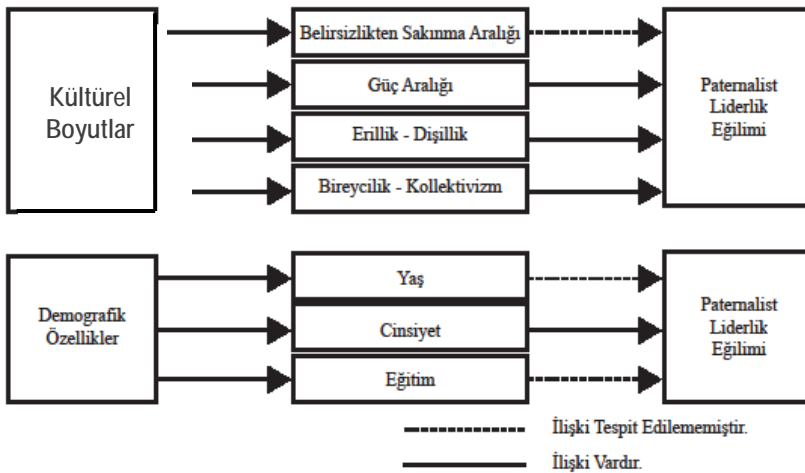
Kültürel Boyutlar

Belirsizlikten Sakınma Aralığı

Güç Aralığı

Erillik - Dişillik

Bireycilik - Kollektivizm

Paternalist Liderlik Eğilimi

Demografik Özellikler

Yaş

Cinsiyet

Eğitim

Paternalist Liderlik Eğilimi

İlişki Tespit Edilememiştir.

İlişki Vardır.